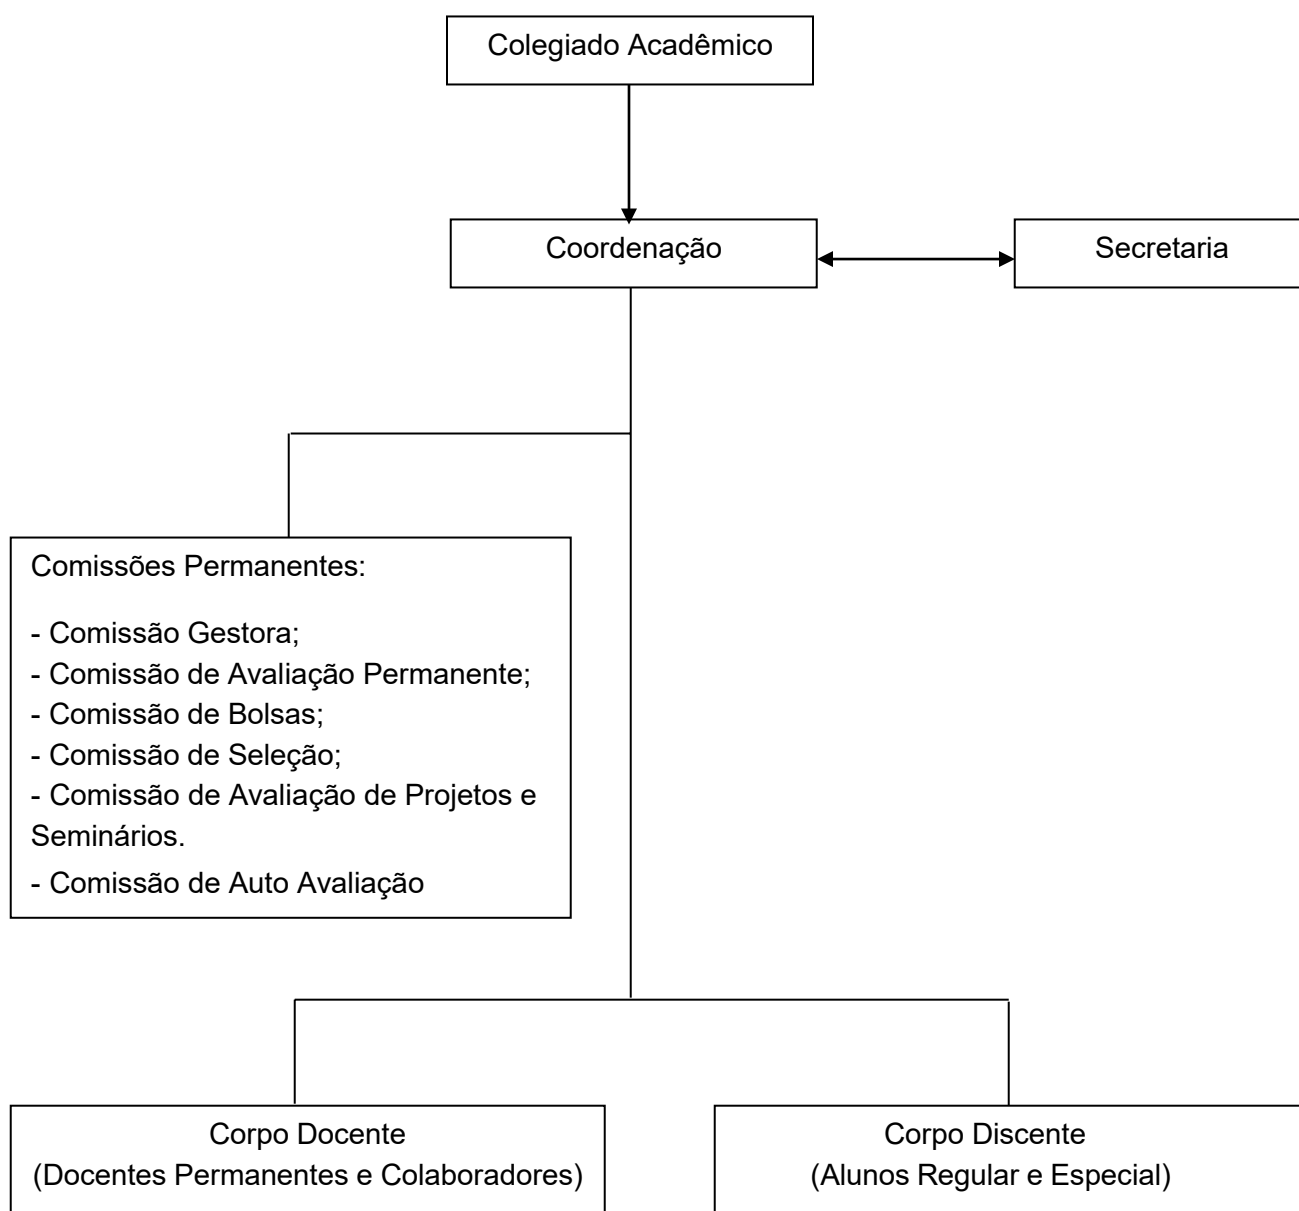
Colegiado Acadêmico

Coordenação

Secretaria

Comissões Permanentes:

- Comissão Gestora;
- Comissão de Avaliação Permanente;
- Comissão de Bolsas;
- Comissão de Seleção;
- Comissão de Avaliação de Projetos e Seminários.
- Comissão de Auto Avaliação

Corpo Docente
(Docentes Permanentes e Colaboradores)

Corpo Discente
(Alunos Regular e Especial)